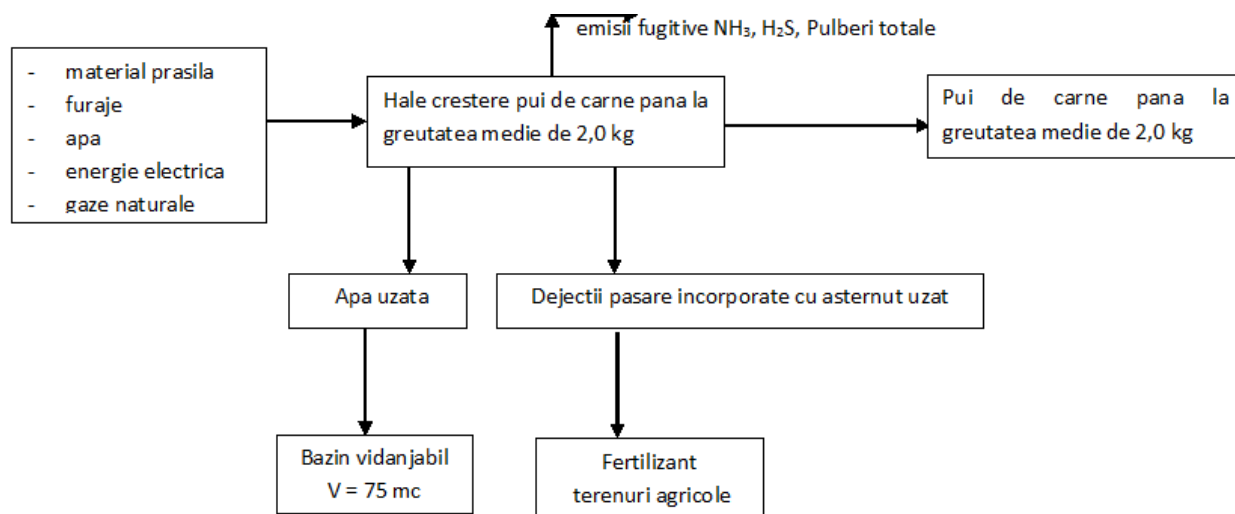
- material prasila
- furaje
- apa
- energie electrica
- gaze naturale

emisii fugitive $NH_3$, $H_2S$, Pulberi totale

Hale crestere pui de carne pana la greutatea medie de 2,0 kg

Pui de carne pana la greutatea medie de 2,0 kg

Apa uzata

Dejectii pasare incorporate cu asternut uzat

Bazin vidanjabil V = 75 mc

Fertilizant terenuri agricole